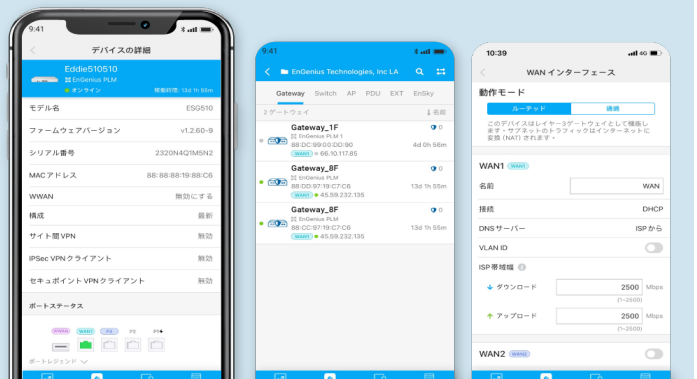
9:41

デバイスの詳細

Eddie510510
EnGenius PLM
● オンライン　稼働時間: 13d 1h 58m

モデル名　ESG510
ファームウェアバージョン　v1.2.60-9
シリアル番号　2320N4Q1M5N2
MACアドレス　88:88:88:19:88:C6
WWAN　無効にする
構成　最新
サイト間 VPN　無効
IPSec VPN クライアント　無効
セキュアポイント VPN クライアント　無効

ポートステータス

WWAN　WAN1　P2　P3　P4

ポートレジェンド

9:41

EnGenius Technologies, Inc LA

Gateway　Switch　AP　PDU　EXT　EnSky

2 ゲートウェイ　名前

Gateway_1F
EnGenius PLM 1
88:DC:99:00:DD:90　4d 0h 56m
WAN1 ● 66.10.117.85

Gateway_8F
EnGenius PLM
88:DC:97:19:C7:C6　13d 1h 55m
WAN1 ● 45.59.232.135

Gateway_8F
EnGenius PLM
88:DC:97:19:C7:C6　13d 1h 55m
WAN1 ● 45.59.232.135

10:39　4G

WAN インターフェース

動作モード

ルーテッド　透過

このデバイスはレイヤー3ゲートウェイとして稼働します。サブネットのトラフィックはインターネットに変換 (NAT) されます。

WAN1 WAN1

名前　WAN
接続　DHCP
DNSサーバー　ISPから
VLAN ID

ISP帯域幅

ダウンロード　2500　Mbps
(1~2500)
アップロード　2500　Mbps
(1~2500)

WAN2 WAN2